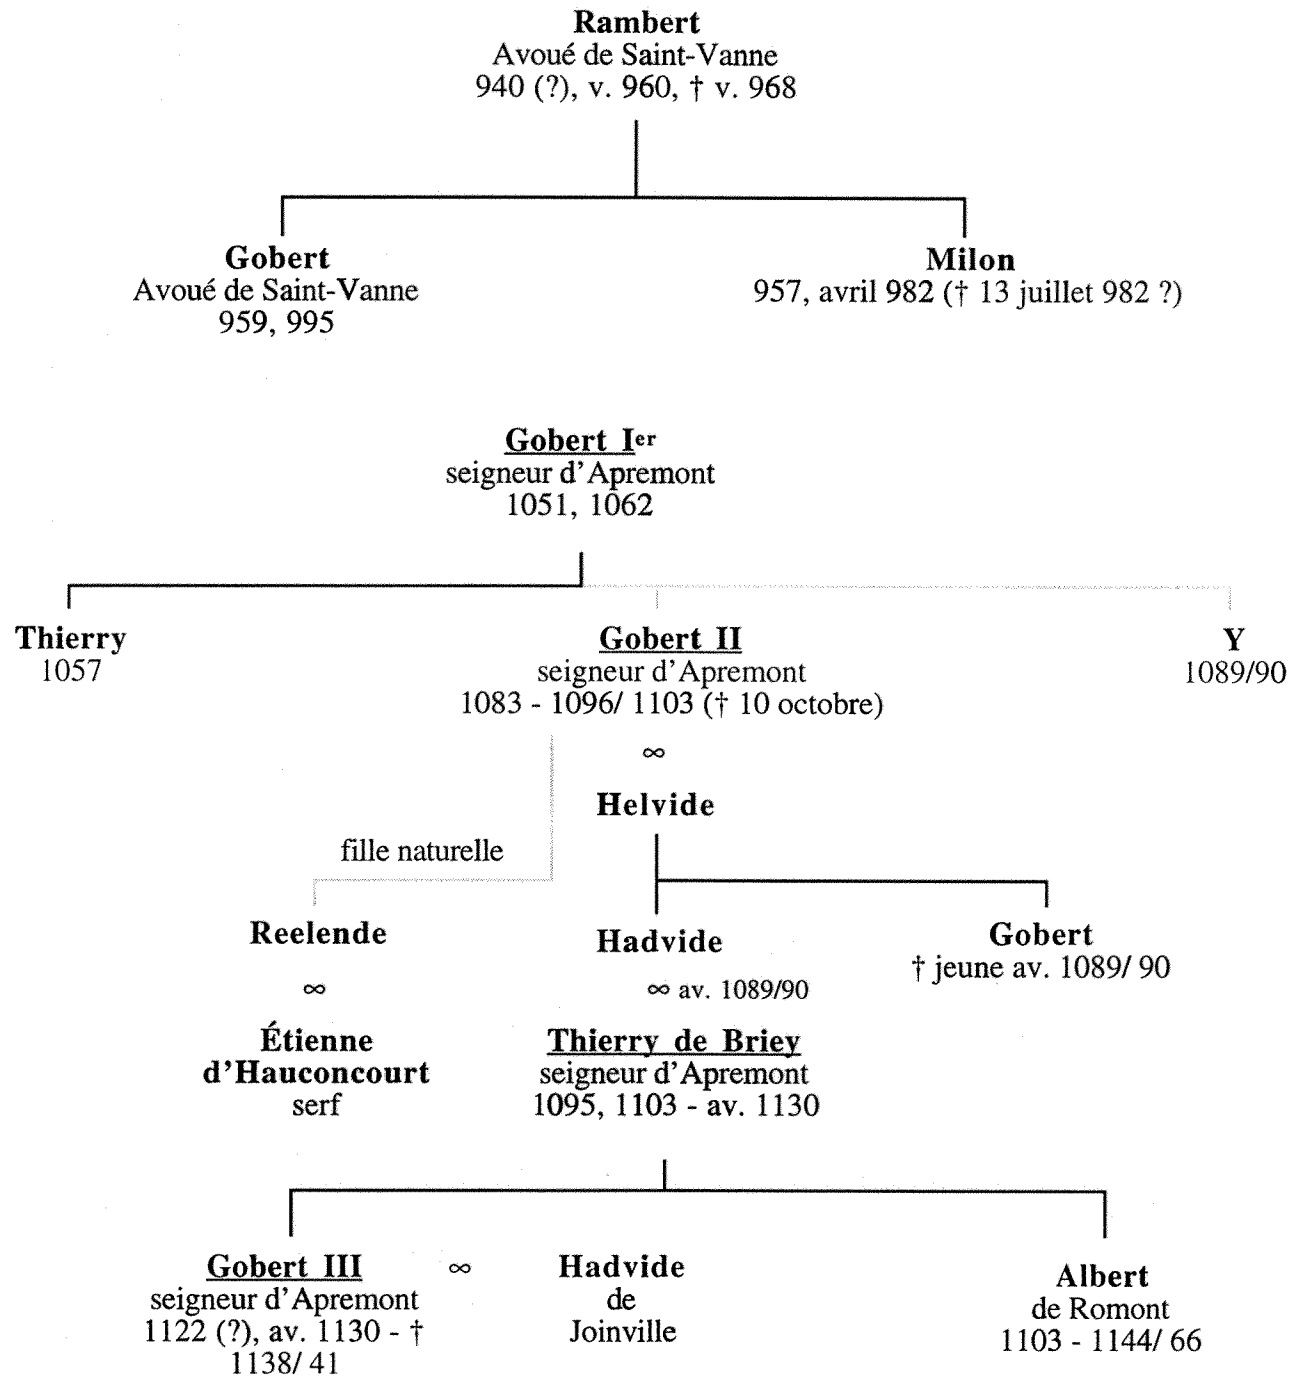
**Rambert**
Avoué de Saint-Vanne
940 (?), v. 960, † v. 968

**Gobert**
Avoué de Saint-Vanne
959, 995

**Milon**
957, avril 982 († 13 juillet 982 ?)

**Gobert I^er**
seigneur d'Apremont
1051, 1062

**Thierry**
1057

**Gobert II**
seigneur d'Apremont
1083 - 1096/ 1103 († 10 octobre)

**Y**
1089/90

∞

**Helvide**

fille naturelle

**Reelende**

∞

**Étienne d'Hauconcourt**
serf

**Hadvide**

∞ av. 1089/90

**Thierry de Briey**
seigneur d'Apremont
1095, 1103 - av. 1130

**Gobert**
† jeune av. 1089/ 90

**Gobert III**
seigneur d'Apremont
1122 (?), av. 1130 - †
1138/ 41

∞

**Hadvide**
de
Joinville

**Albert**
de Romont
1103 - 1144/ 66